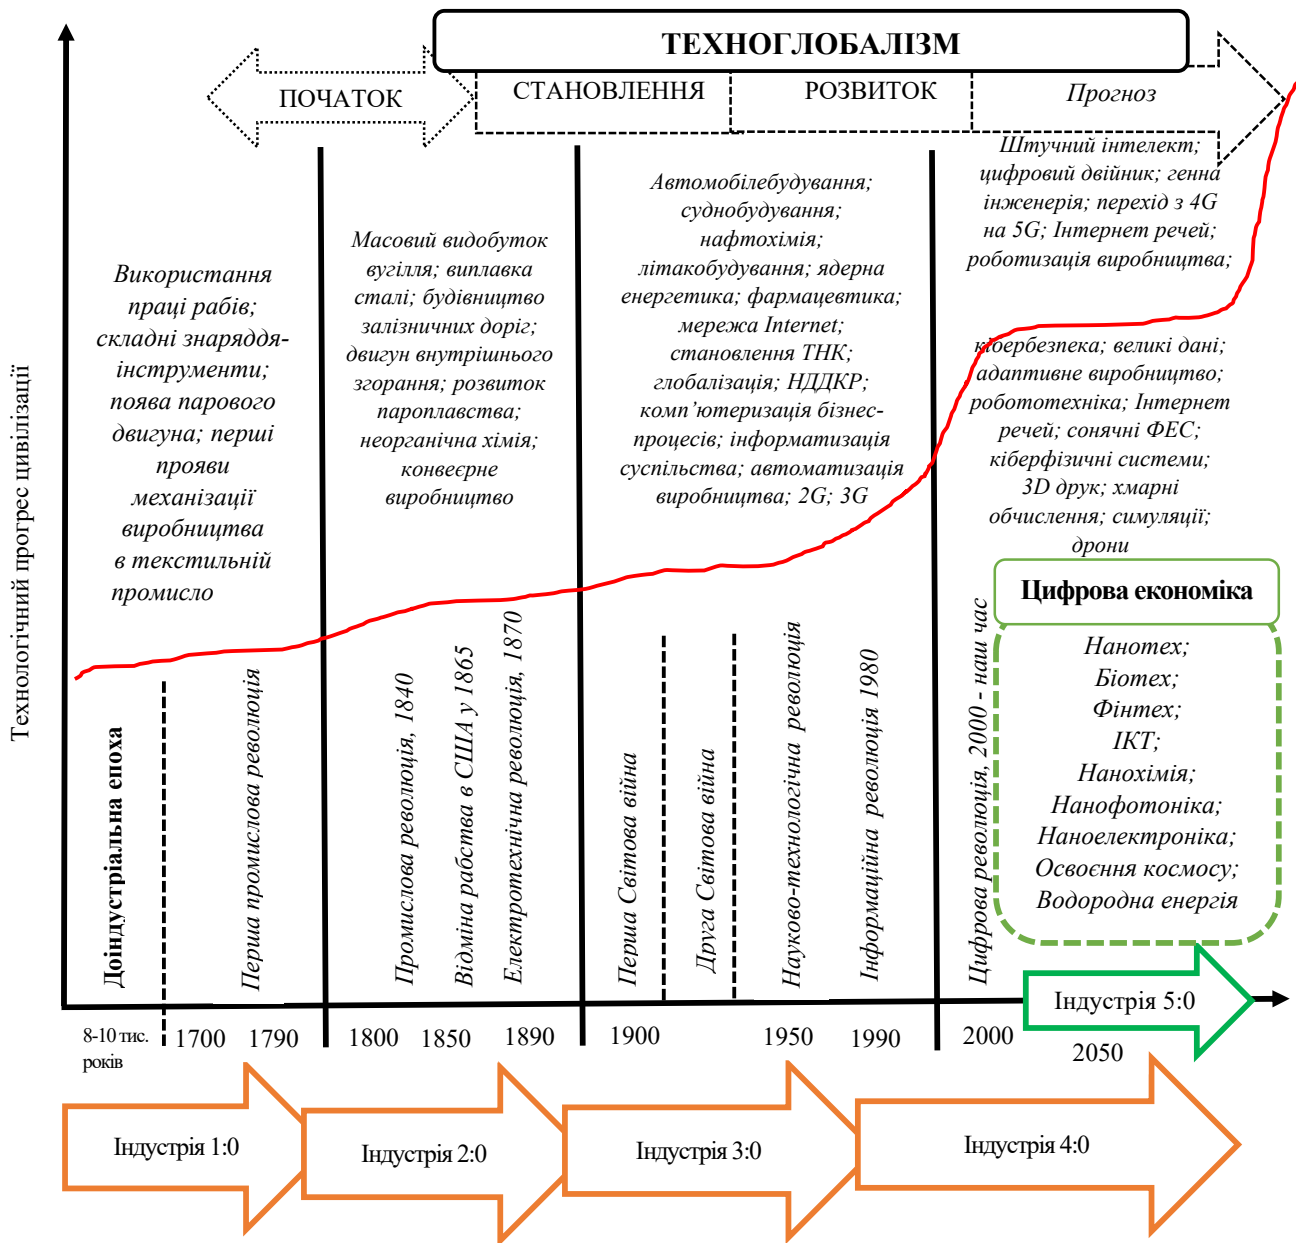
ТЕХНОГЛОБАЛІЗМ

ПОЧАТОК

СТАНОВЛЕННЯ

РОЗВИТОК

Прогноз

Технологічний прогрес цивілізації

Використання праці рабів; складні знаряддя-інструменти; поява парового двигуна; перші прояви механізації виробництва в текстильній промисло

Масовий видобуток вугілля; виплавка сталі; будівництво залізничних доріг; двигун внутрішнього згорання; розвиток пароплавства; неорганічна хімія; конвеєрне виробництво

Автомобілебудування; суднобудування; нафтохімія; літакобудування; ядерна енергетика; фармацевтика; мережа Internet; становлення ТНК; глобалізація; НДДКР; комп'ютеризація бізнес-процесів; інформатизація суспільства; автоматизація виробництва; 2G; 3G

Штучний інтелект; цифровий двійник; генна інженерія; перехід з 4G на 5G; Інтернет речей; роботизація виробництва;

кібербезпека; великі дані; адаптивне виробництво; робототехніка; Інтернет речей; сонячні ФЕС; кіберфізичні системи; 3D друк; хмарні обчислення; симуляції; дрони

Цифрова економіка

Нанотех; Біотех; Фінтех; ІКТ; Нанохімія; Нанофотоніка; Наноелектроніка; Освоєння космосу; Водородна енергія

Доіндустріальна епоха

Перша промислова революція

Промислова революція, 1840

Відміна рабства в США у 1865

Електротехнічна революція, 1870

Перша Світова війна

Друга Світова війна

Науково-технологічна революція

Інформаційна революція 1980

Цифрова революція, 2000 - наш час

Індустрія 5:0

8-10 тис. років

1700

1790

1800

1850

1890

1900

1950

1990

2000

2050

Індустрія 1:0

Індустрія 2:0

Індустрія 3:0

Індустрія 4:0